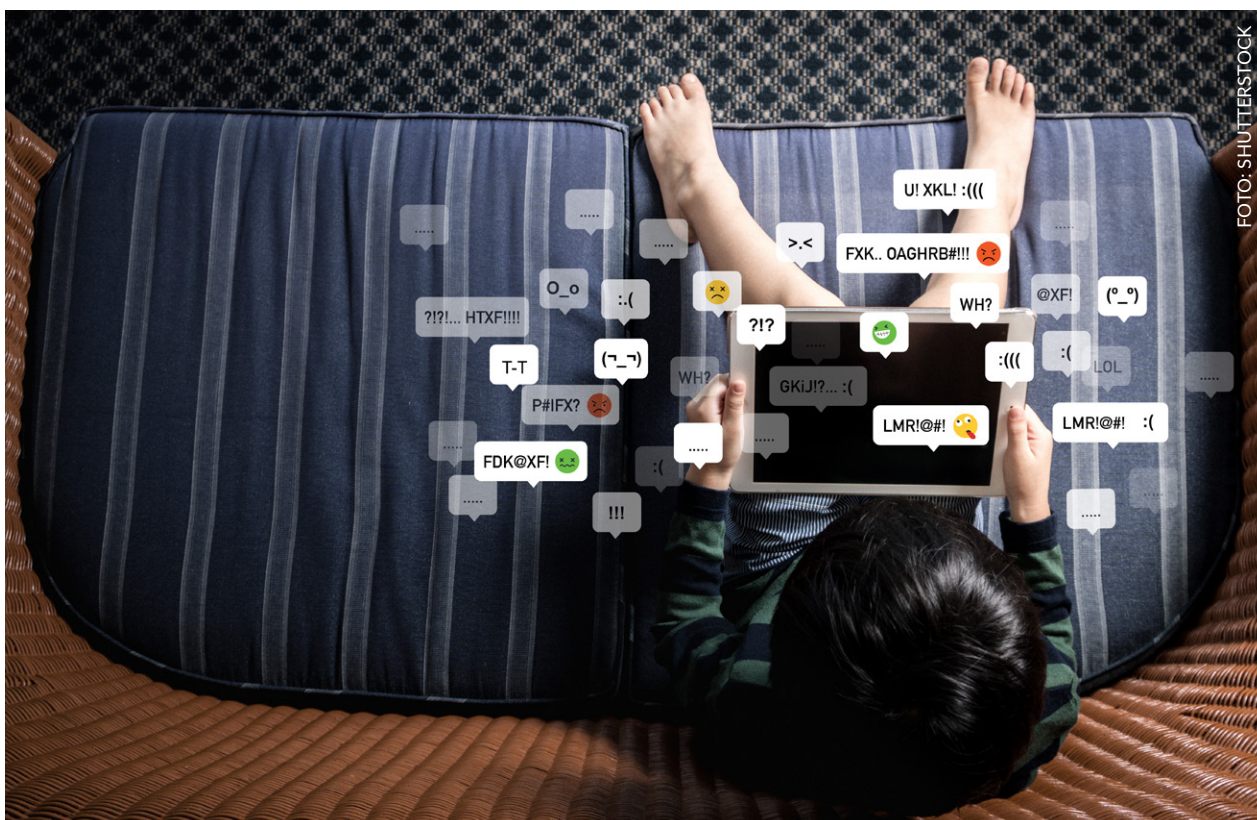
FOTO: SHUTTERSTOCK

U! XKL! :(((

.....

.....

.....

>.<

FXK.. OAGHRB#!!!

.....

O_o

:.(

WH?

@XF!

(°_°)

?!?!... HTXF!!!!

?!?

.....

:(

T-T

(¬_¬)

:(((

LOL

WH?

GKiJ!?... :(

.....

P#IFX?

LMR!@#!

LMR!@#! :(

.....

.....

.....

FDK@XF!

:(

.....

.....

.....

!!!

.....